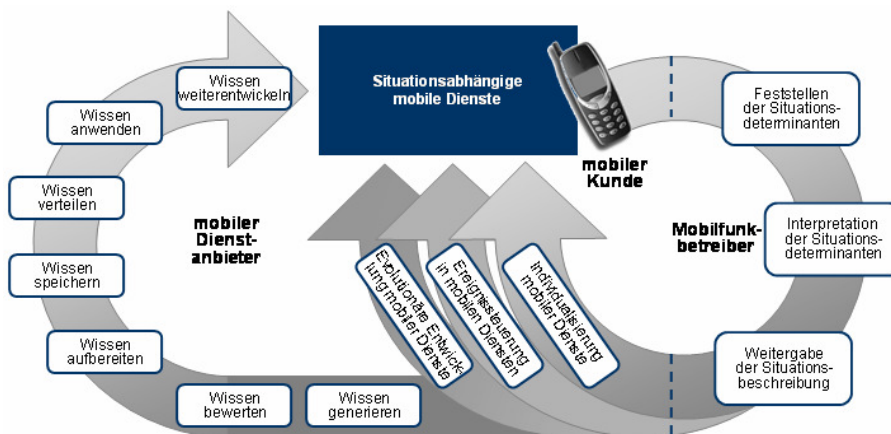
Wissen weiterentwickeln

Situationsabhängige mobile Dienste

Wissen anwenden

Wissen verteilen

Wissen speichern

Wissen aufbereiten

Wissen bewerten

Wissen generieren

mobiler Dienstanbieter

mobiler Kunde

Evolutionäre Entwicklung mobiler Dienste

Ereignissteuerung in mobilen Diensten

Individualisierung mobiler Dienste

Mobilfunkbetreiber

Feststellen der Situationsdeterminanten

Interpretation der Situationsdeterminanten

Weitergabe der Situationsbeschreibung